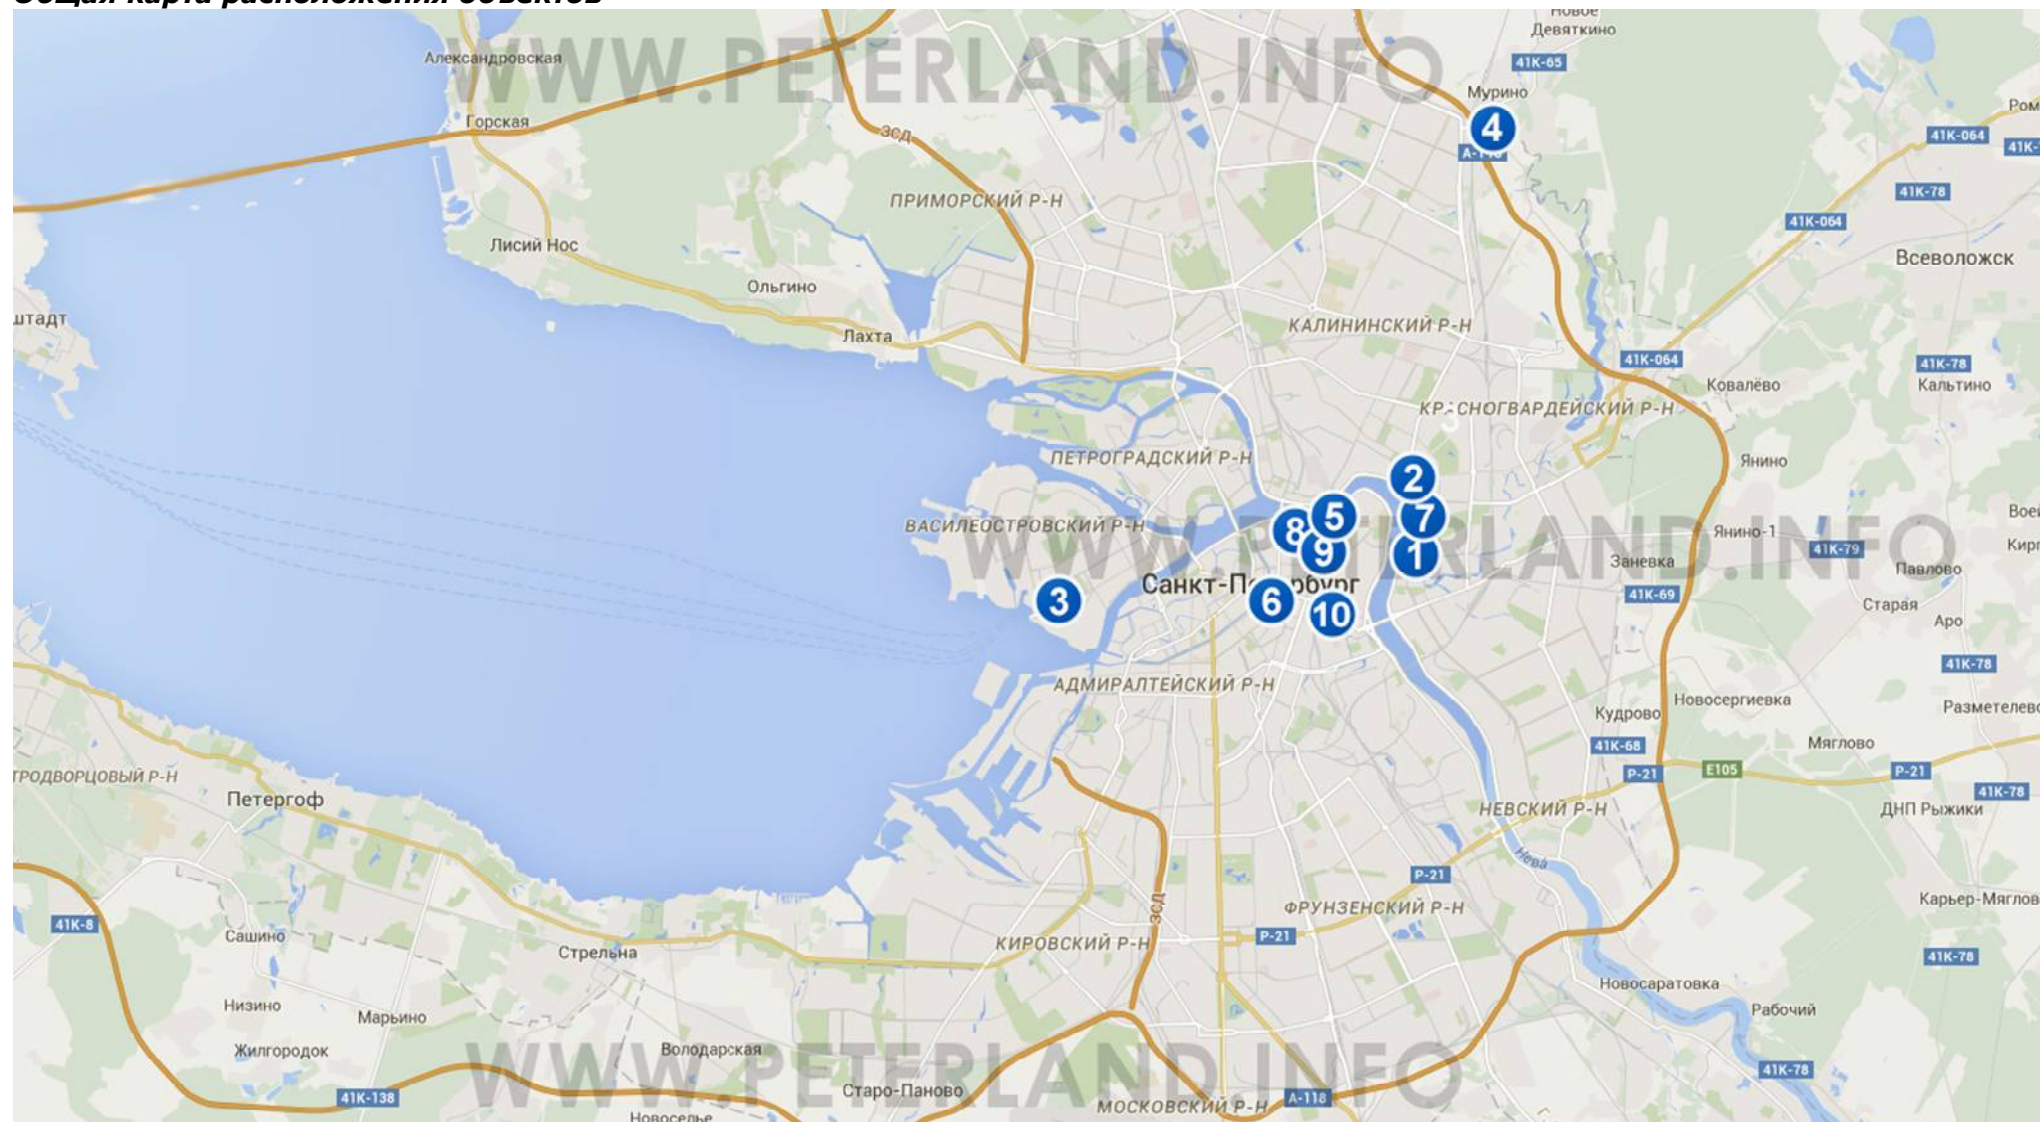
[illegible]

WWW.PETERLAND.INFO

Новое Девяткино
41К-65
Мурино
4
А-118
Ром
41К-064
41К-
41К-78
41К-064
Всеволожск
Александровская
Горская
ЗСД
ПРИМОРСКИЙ Р-Н
Лисий Нос
Ольгино
Лахта
штадт
КАЛИНИНСКИЙ Р-Н
41К-064
41К-78
Ковалёво
Кальтино
КРАСНОГВАРДЕЙСКИЙ Р-Н
ПЕТРОГРАДСКИЙ Р-Н
Янино
2
5
7
8
9
1
ВАСИЛЕОСТРОВСКИЙ Р-Н
Янино-1

WWW.PETERLAND.INFO

Заневка
41К-79
Воен
Кирп
Павлово
Санкт-Петербург
3
6
10
41К-69
Старая
Аро
АДМИРАЛТЕЙСКИЙ Р-Н
41К-78
Кудрово
Новосергиевка
Разметелево
41К-68
Мяглово
ПЕТРОДВОРЦОВЫЙ Р-Н
Р-21
Е105
Р-21
Петергоф
41К-78
НЕВСКИЙ Р-Н
ДНП Рыжики
Нева
Р-21
ФРУНЗЕНСКИЙ Р-Н
Карьер-Мяглово
41К-8
ЗСД
Сашино
КИРОВСКИЙ Р-Н
Р-21
Стрельна
41К-78
Новосаратовка
Низино
Марьино
Рабочий
Жилгородок
Володарская

WWW.PETERLAND.INFO

41К-138
Старо-Паново
МОСКОВСКИЙ Р-Н
А-118
41К-78
Новоселье